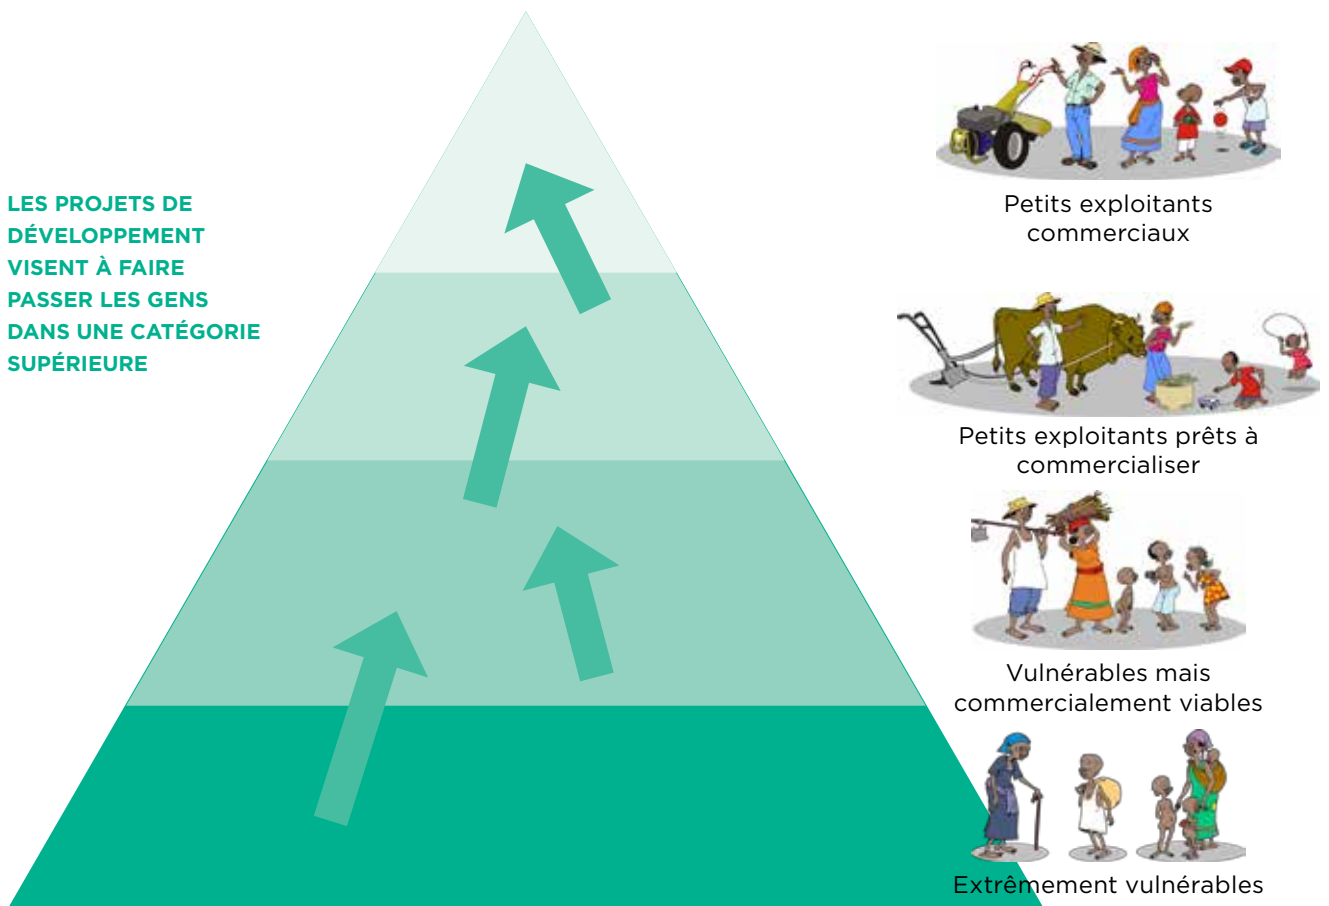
LES PROJETS DE DÉVELOPPEMENT VISENT À FAIRE PASSER LES GENS DANS UNE CATÉGORIE SUPÉRIEURE

Petits exploitants commerciaux

Petits exploitants prêts à commercialiser

Vulnérables mais commercialement viables

Extrêmement vulnérables